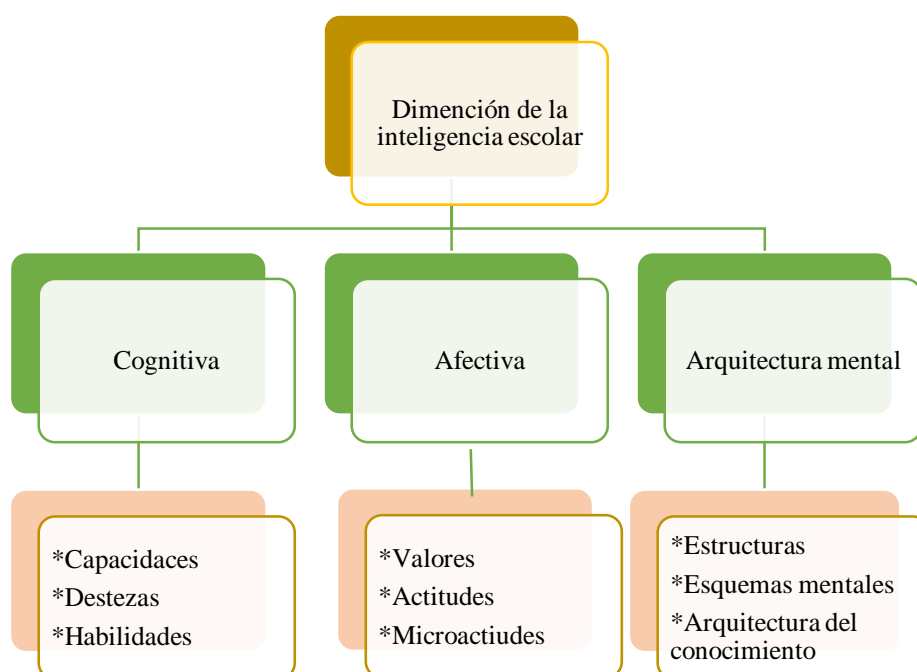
Dimención de la inteligencia escolar

Cognitiva

Afectiva

Arquitectura mental

*Capacidades
*Destezas
*Habilidades

*Valores
*Actitudes
*Microactiudes

*Estructuras
*Esquemas mentales
*Arquitectura del conocimiento